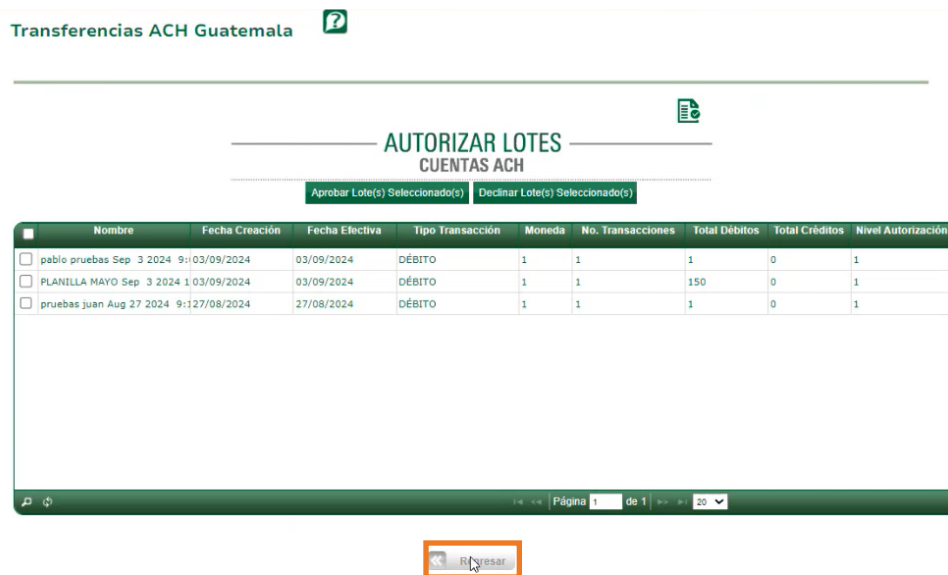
Transferencias ACH Guatemala

AUTORIZAR LOTES
CUENTAS ACH

Aprobar Lote(s) Seleccionado(s) | Declinar Lote(s) Seleccionado(s)

| | Nombre | Fecha Creación | Fecha Efectiva | Tipo Transacción | Moneda | No. Transacciones | Total Débitos | Total Créditos | Nivel Autorización |
|---|---|---|---|---|---|---|---|---|---|
| | pablo pruebas Sep 3 2024 9: | 03/09/2024 | 03/09/2024 | DÉBITO | 1 | 1 | 1 | 0 | 1 |
| | PLANILLA MAYO Sep 3 2024 1 | 03/09/2024 | 03/09/2024 | DÉBITO | 1 | 1 | 150 | 0 | 1 |
| | pruebas juan Aug 27 2024 9:1 | 27/08/2024 | 27/08/2024 | DÉBITO | 1 | 1 | 1 | 0 | 1 |

Página 1 de 1 20

Regresar